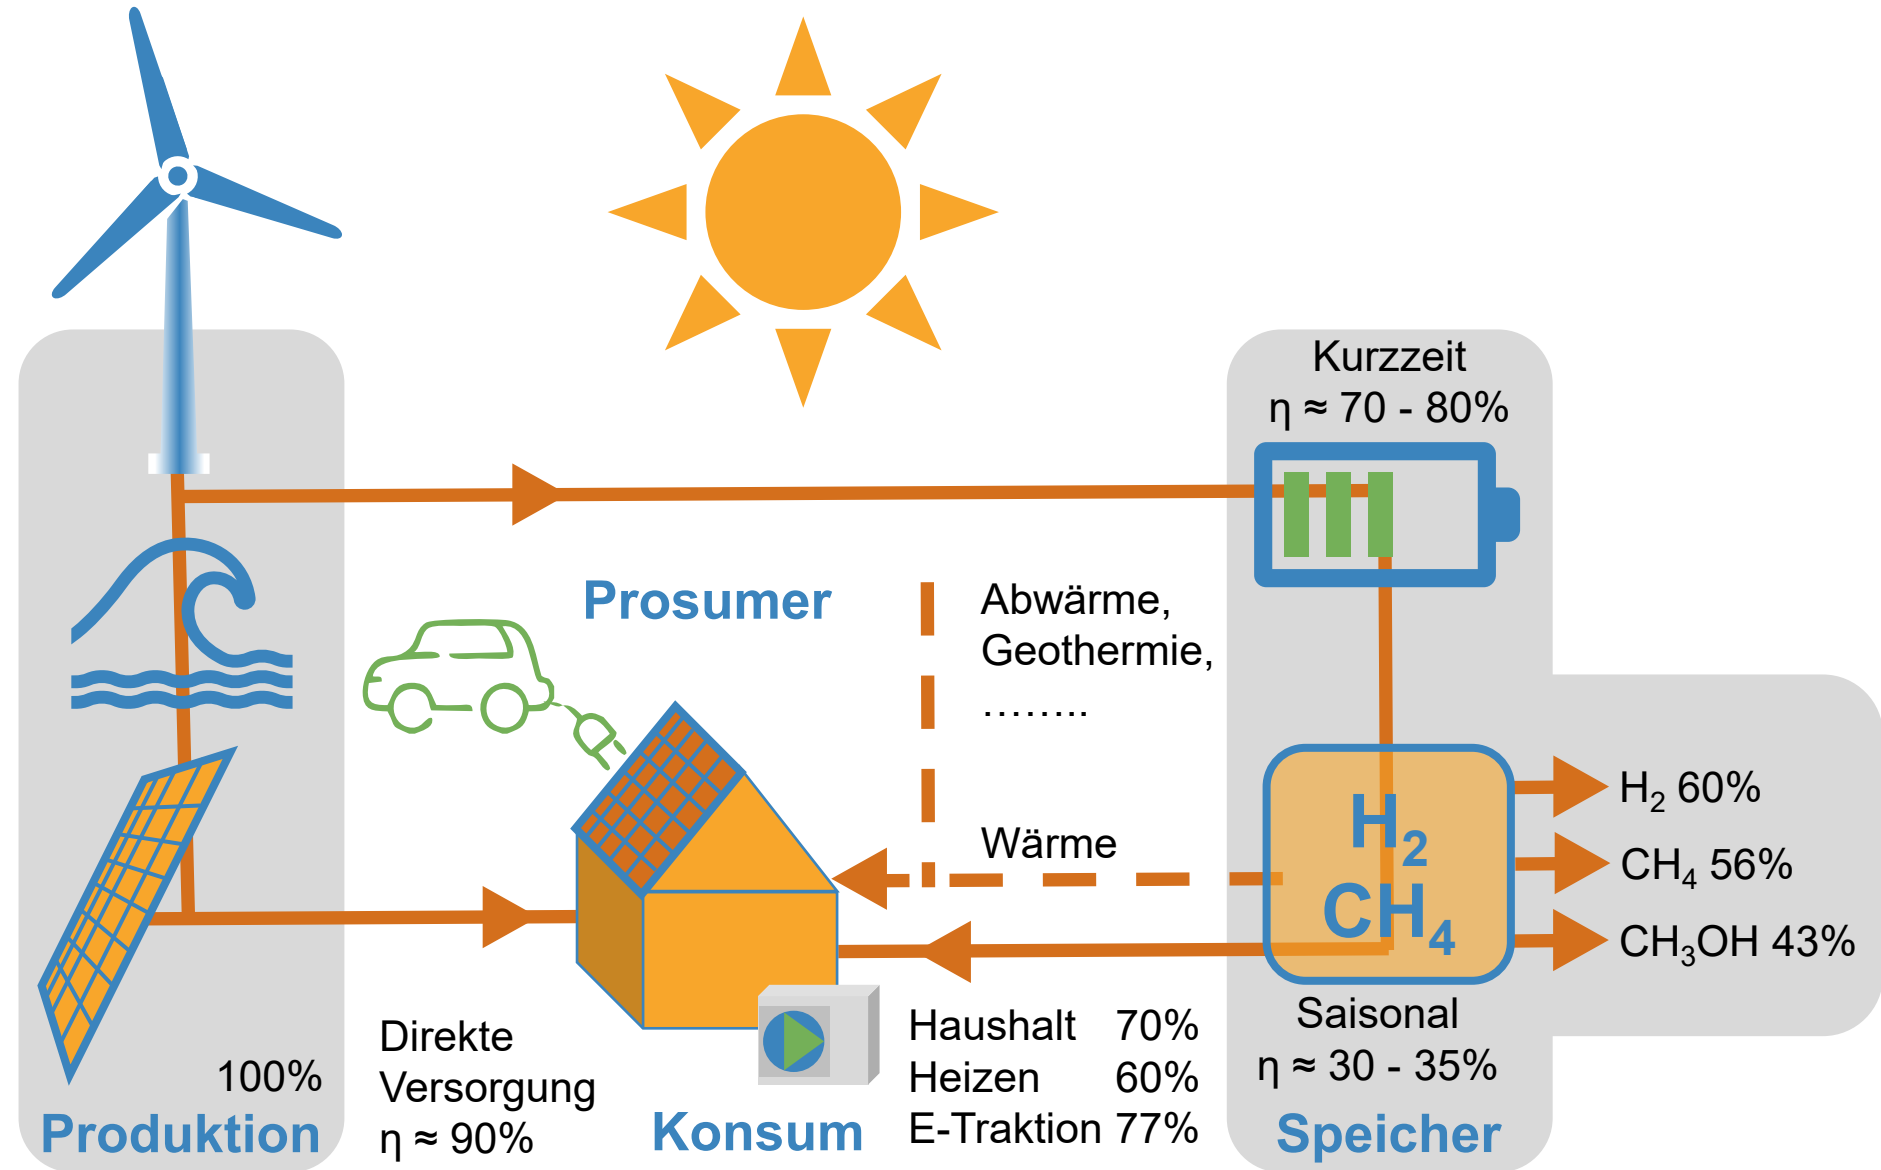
Kurzzeit
η ≈ 70 - 80%

Prosumer

Abwärme,
Geothermie,
……..

Wärme

$H_2$
$CH_4$

$H_2$ 60%
$CH_4$ 56%
$CH_3OH$ 43%

Saisonal
η ≈ 30 - 35%

100%

Produktion

Direkte
Versorgung
η ≈ 90%

Konsum

| Haushalt | 70% |
|---|---|
| Heizen | 60% |
| E-Traktion | 77% |

Speicher